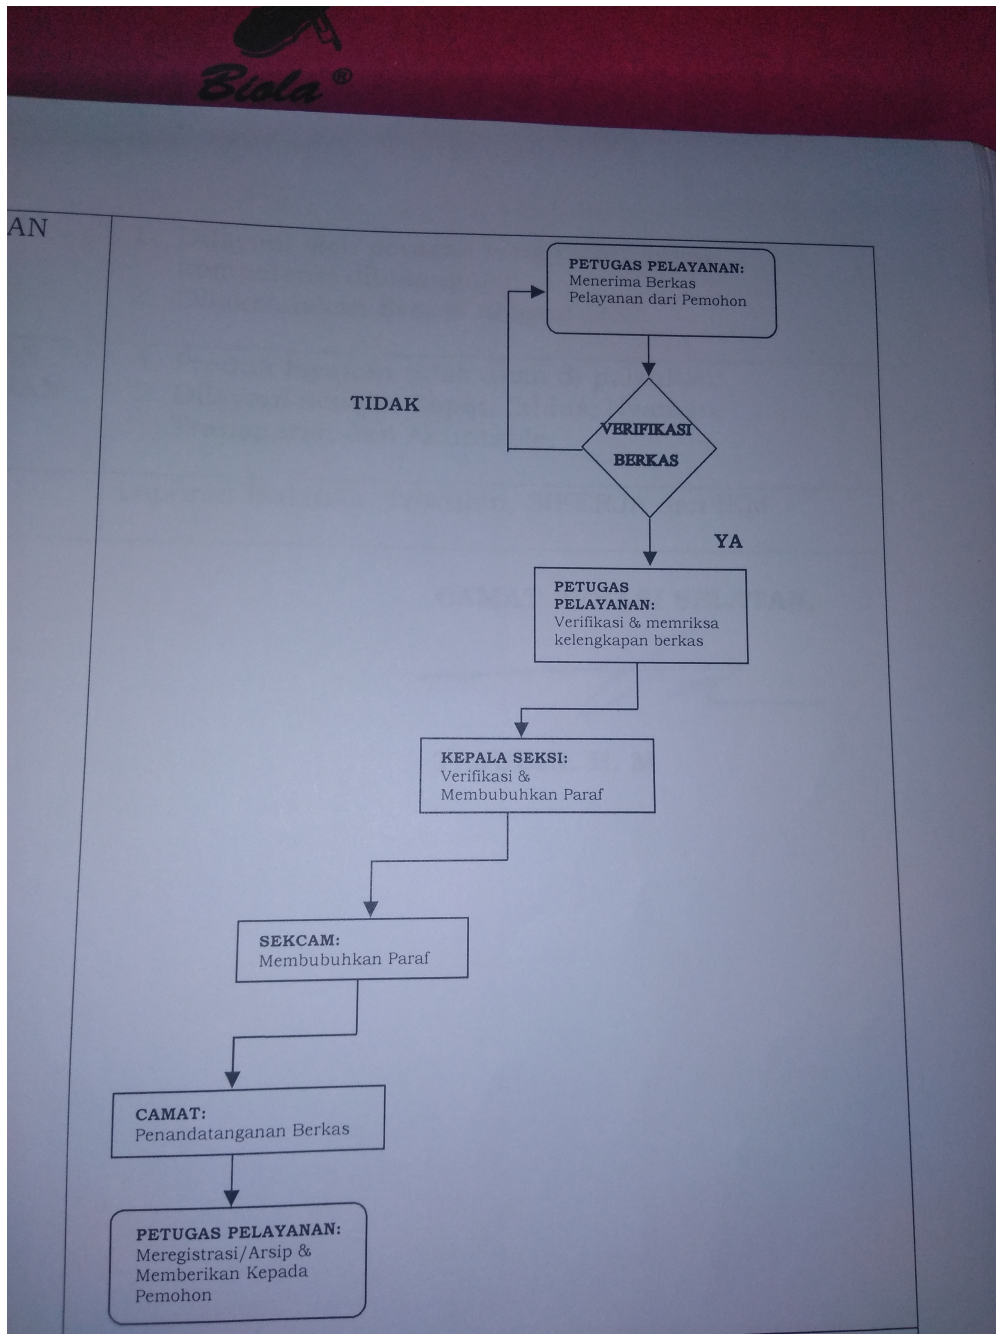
Biola®

AN

PETUGAS PELAYANAN:
Menerima Berkas Pelayanan dari Pemohon

TIDAK

VERIFIKASI BERKAS

YA

PETUGAS PELAYANAN:
Verifikasi & memriksa kelengkapan berkas

KEPALA SEKSI:
Verifikasi & Membubuhkan Paraf

SEKCAM:
Membubuhkan Paraf

CAMAT:
Penandatanganan Berkas

PETUGAS PELAYANAN:
Meregistrasi/Arsip & Memberikan Kepada Pemohon